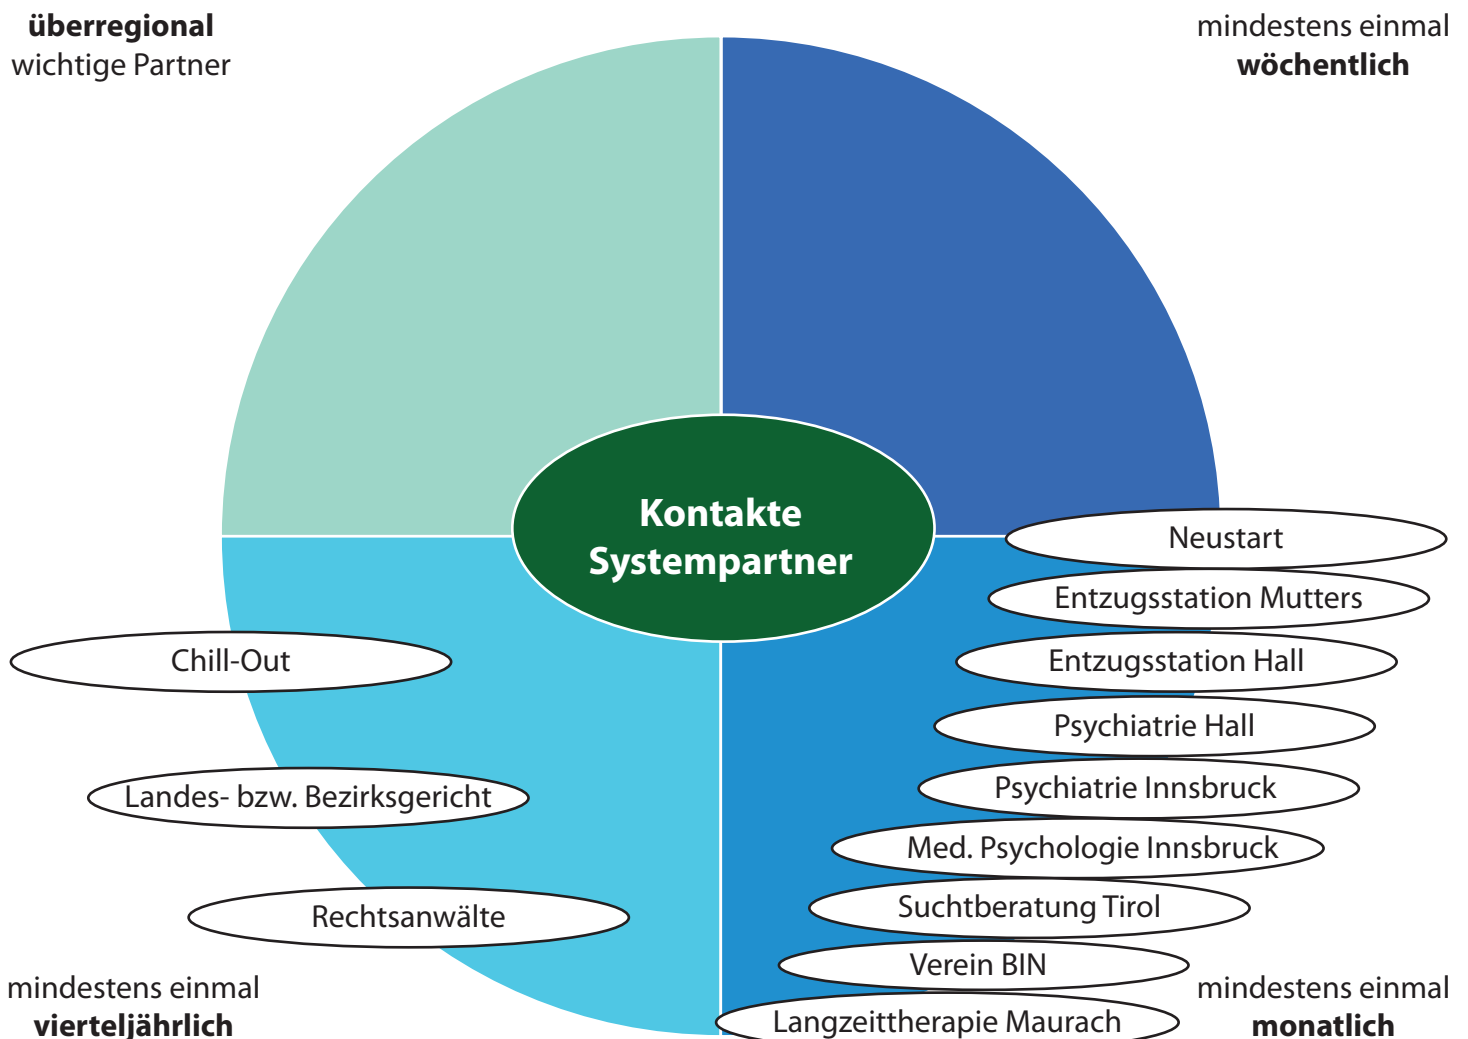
**überregional**
wichtige Partner

mindestens einmal
**wöchentlich**

**Kontakte Systempartner**

Neustart

Entzugsstation Mutters

Entzugsstation Hall

Psychiatrie Hall

Psychiatrie Innsbruck

Med. Psychologie Innsbruck

Suchtberatung Tirol

Verein BIN

Langzeittherapie Maurach

Chill-Out

Landes- bzw. Bezirksgericht

Rechtsanwälte

mindestens einmal
**vierteljährlich**

mindestens einmal
**monatlich**